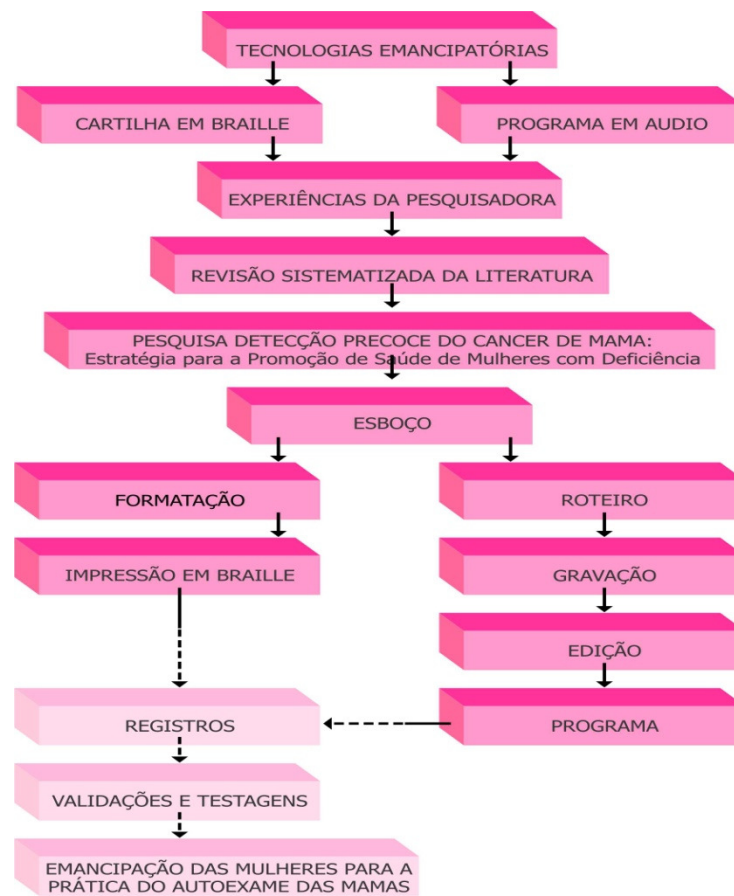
TECNOLOGIAS EMANCIPATÓRIAS

CARTILHA EM BRAILLE

PROGRAMA EM AUDIO

EXPERIÊNCIAS DA PESQUISADORA

REVISÃO SISTEMATIZADA DA LITERATURA

PESQUISA DETECÇÃO PRECOCE DO CANCER DE MAMA: Estratégia para a Promoção de Saúde de Mulheres com Deficiência

ESBOÇO

FORMATAÇÃO

ROTEIRO

IMPRESSÃO EM BRAILLE

GRAVAÇÃO

EDIÇÃO

REGISTROS

PROGRAMA

VALIDAÇÕES E TESTAGENS

EMANCIPAÇÃO DAS MULHERES PARA A PRÁTICA DO AUTOEXAME DAS MAMAS